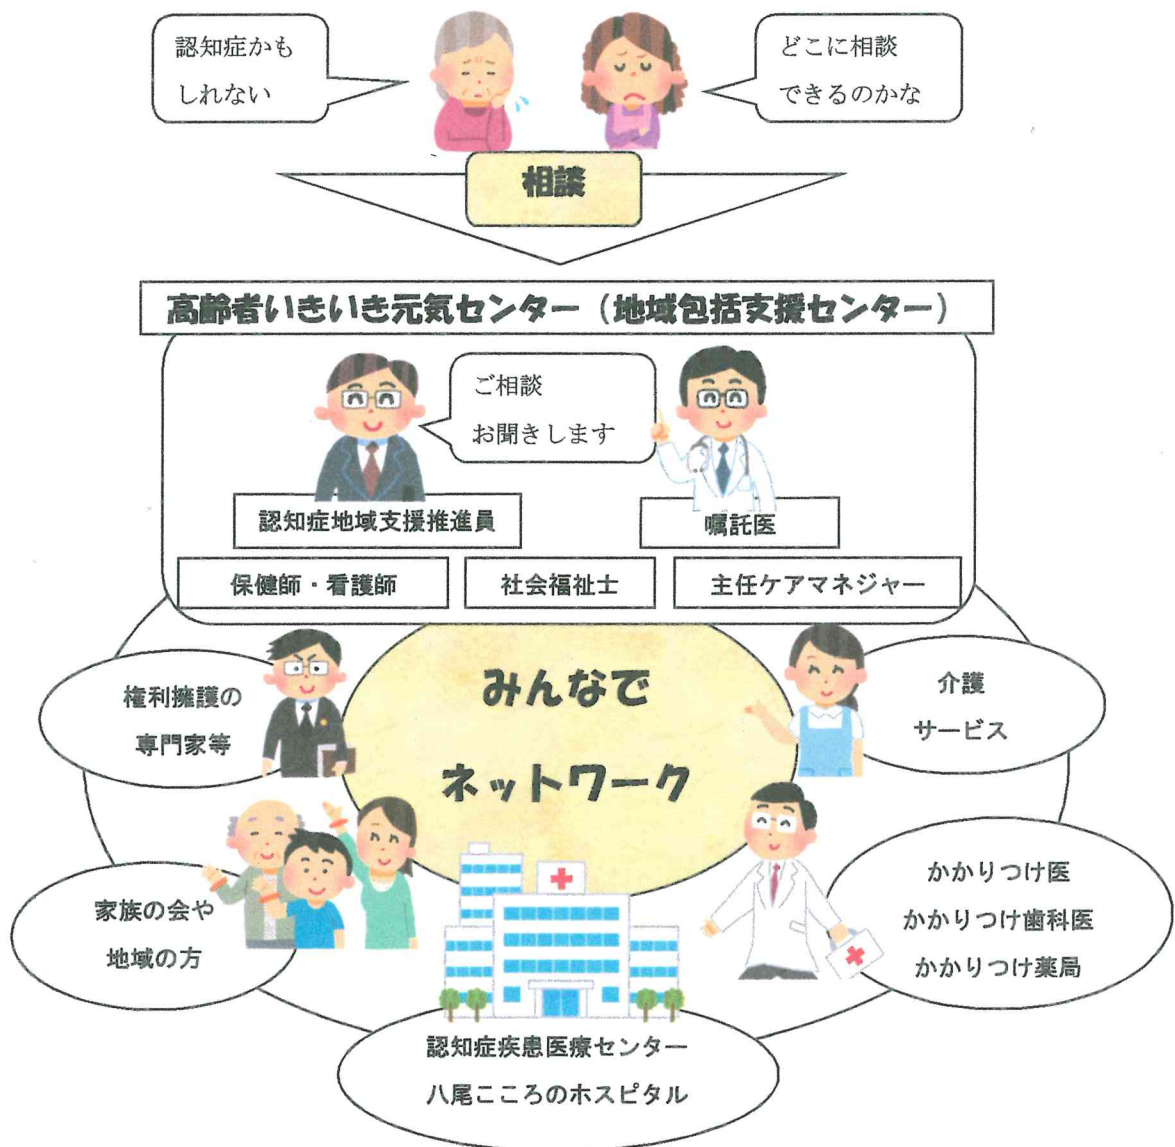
認知症かもしれない

どこに相談できるのかな

相談

高齢者いきいき元気センター（地域包括支援センター）

ご相談お聞きします

認知症地域支援推進員

嘱託医

保健師・看護師

社会福祉士

主任ケアマネジャー

権利擁護の専門家等

みんなでネットワーク

介護サービス

家族の会や地域の方

かかりつけ医
かかりつけ歯科医
かかりつけ薬局

認知症疾患医療センター
八尾こころのホスピタル